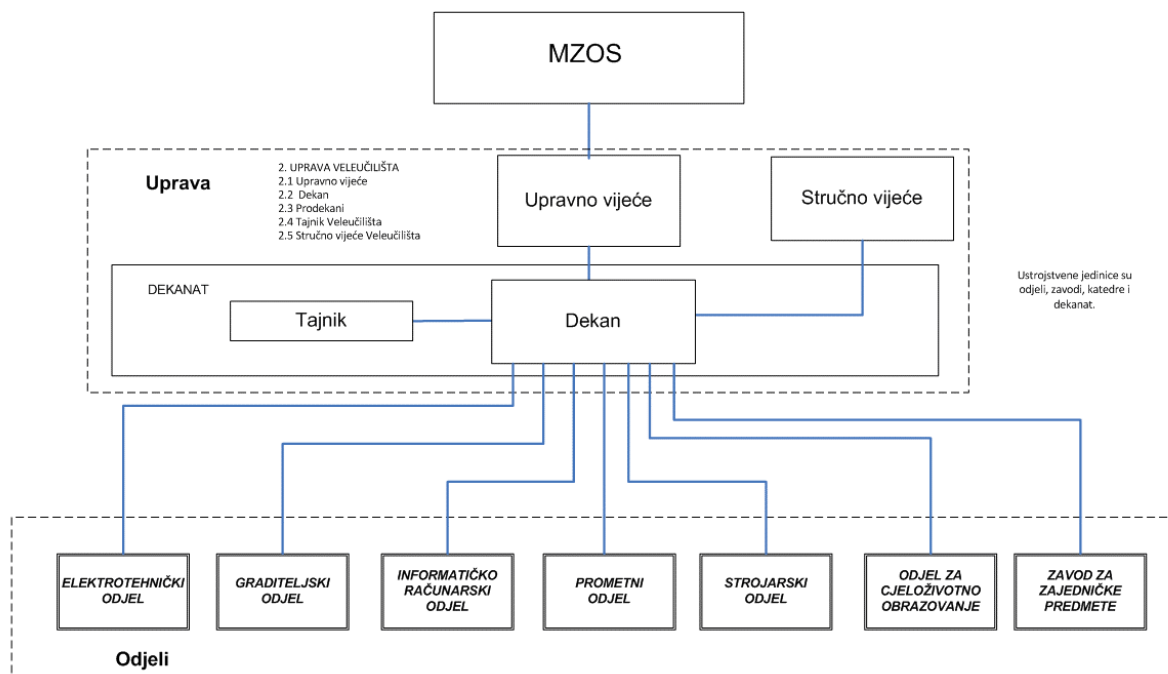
MZOS

Uprava

2. UPRAVA VELEUČILIŠTA
2.1 Upravno vijeće
2.2 Dekan
2.3 Prodekani
2.4 Tajnik Veleučilišta
2.5 Stručno vijeće Veleučilišta

Upravno vijeće

Stručno vijeće

DEKANAT

Tajnik

Dekan

Ustrojstvene jedinice su odjeli, zavodi, katedre i dekanat.

ELEKTROTEHNIČKI ODJEL

GRADITELJSKI ODJEL

INFORMATIČKO RAČUNARSKI ODJEL

PROMETNI ODJEL

STROJARSKI ODJEL

ODJEL ZA CJELOŽIVOTNO OBRAZOVANJE

ZAVOD ZA ZAJEDNIČKE PREDMETE

Odjeli